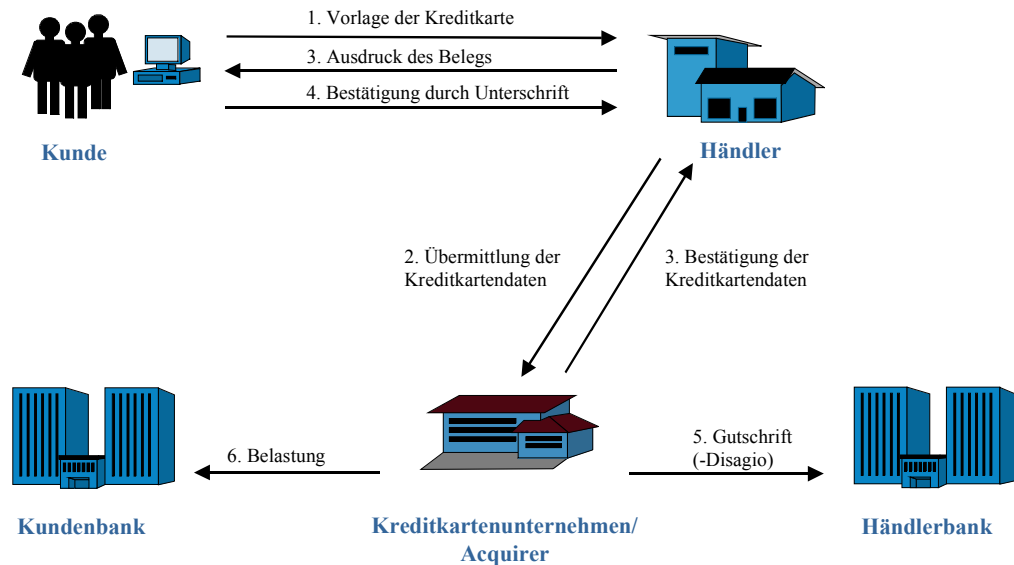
1. Vorlage der Kreditkarte

3. Ausdruck des Belegs

4. Bestätigung durch Unterschrift

Kunde

Händler

2. Übermittlung der Kreditkartendaten

3. Bestätigung der Kreditkartendaten

6. Belastung

5. Gutschrift (-Disagio)

Kundenbank

Kreditkartenunternehmen/ Acquirer

Händlerbank